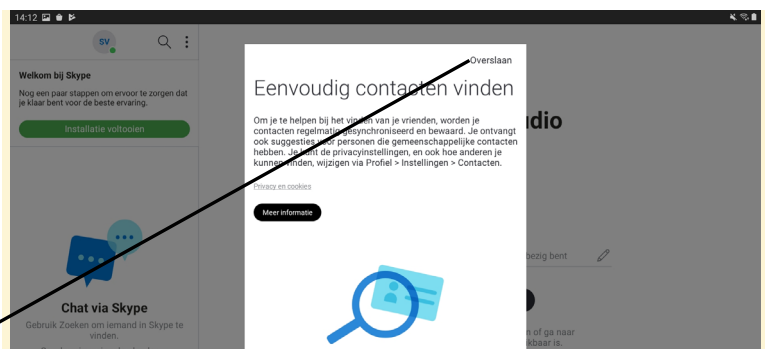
14:12

SV

Welkom bij Skype
Nog een paar stappen om ervoor te zorgen dat je klaar bent voor de beste ervaring.

Installatie voltooien

Chat via Skype
Gebruik Zoeken om iemand in Skype te vinden.

Overslaan

Eenvoudig contacten vinden

Om je te helpen bij het vinden van je vrienden, worden je contacten regelmatig gesynchroniseerd en bewaard. Je ontvangt ook suggesties voor personen die gemeenschappelijke contacten hebben. Je kunt de privacyinstellingen, en ook hoe anderen je kunnen vinden, wijzigen via Profiel > Instellingen > Contacten.

Privacy en cookies

Meer informatie

udio

bezig bent

n of ga naar
kbaar is.